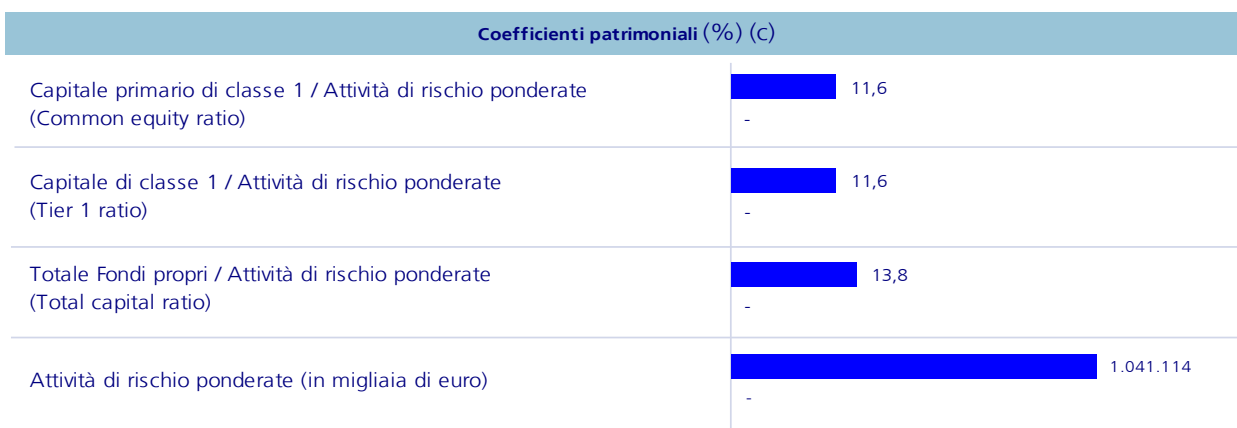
Coefficienti patrimoniali (%) (C)

Capitale primario di classe 1 / Attività di rischio ponderate (Common equity ratio)

11,6

-

Capitale di classe 1 / Attività di rischio ponderate (Tier 1 ratio)

11,6

-

Totale Fondi propri / Attività di rischio ponderate (Total capital ratio)

13,8

-

Attività di rischio ponderate (in migliaia di euro)

1.041.114

-